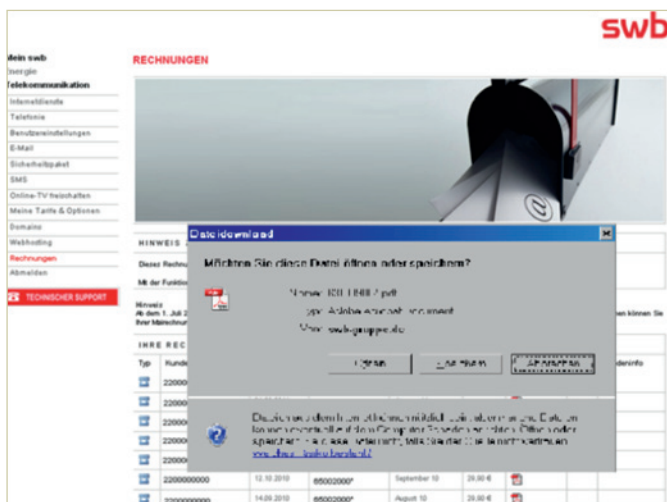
swb

Mein swb
Energie
Telekommunikation
Internetdienste
Telefonie
Benutzereinstellungen
E-Mail
Sicherheitspaket
SMS
Online-TV freischalten
Meine Tarife & Optionen
Domains
Webhosting
Rechnungen
Abmelden

TECHNISCHER SUPPORT

RECHNUNGEN

HINWEIS
Dieses Rechnu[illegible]
Mit der Funktio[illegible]

Hinweis
Ab dem 1. Juli 2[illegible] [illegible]nen können Sie
Ihre Mahnschrei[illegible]

IHRE REC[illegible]

| Typ | Kunde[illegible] | | | | | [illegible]derinfo |
|---|---|---|---|---|---|---|
| | 2200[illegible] | | | | | |
| | 2200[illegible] | | | | | |
| | 2200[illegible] | | | | | |
| | 2200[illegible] | | | | | |
| | 2200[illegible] | | | | | |
| | 2200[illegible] | | | | | |
| | 2200000000 | 12.10.2010 | 850002000* | September 10 | 29,00 € | |
| | 2200000000 | 14.09.2010 | 850002000* | August 10 | 29,00 € | |

Dateidownload

Möchten Sie diese Datei öffnen oder speichern?

Name: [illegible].pdf
Typ: Adobe Acrobat Document
Von: swb-gruppe.de

Öffnen
Speichern
Abbrechen

Dateien aus dem Internet können nützlich sein, aber manche Dateien können eventuell auf dem Computer Schaden anrichten. Öffnen oder speichern Sie diese Datei nicht, falls Sie der Quelle nicht vertrauen. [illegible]